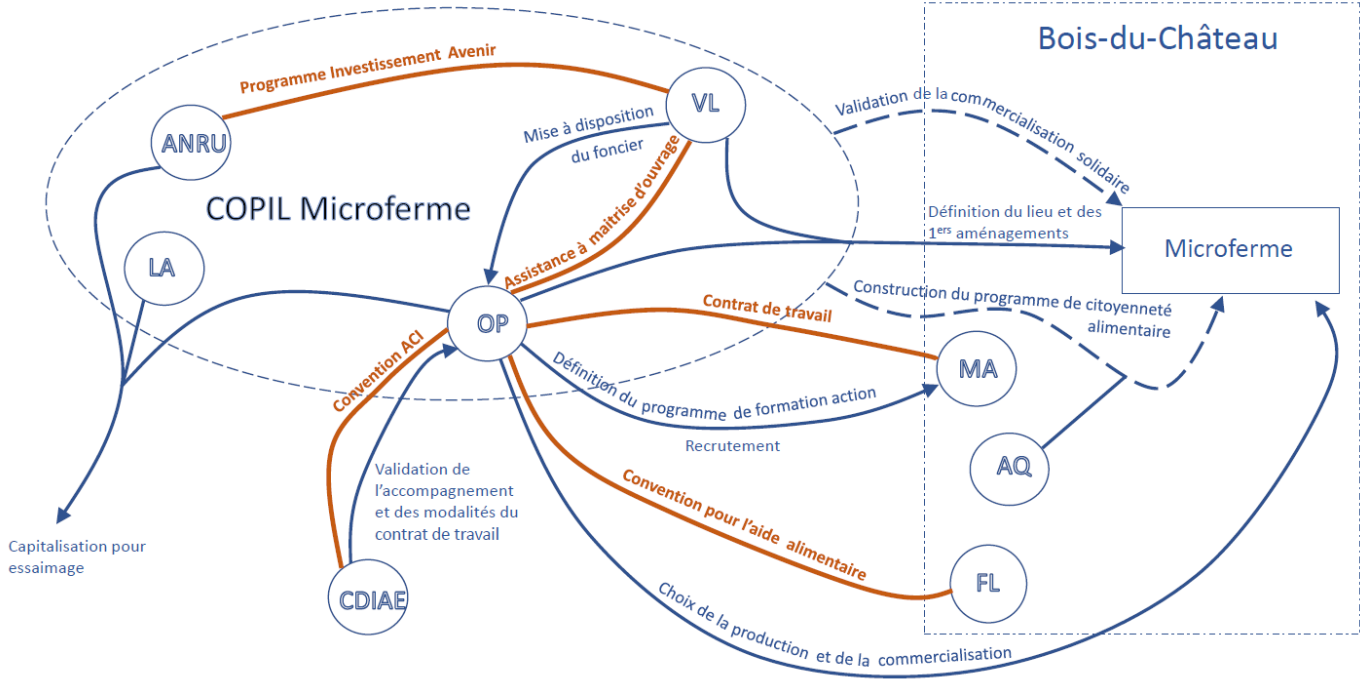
Bois-du-Château

Programme Investissement Avenir

ANRU

VL

Mise à disposition du foncier

Validation de la commercialisation solidaire

COPIL Microferme

Assistance à maitrise d'ouvrage

Définition du lieu et des $1^{ers}$ aménagements

Microferme

LA

OP

Construction du programme de citoyenneté alimentaire

Contrat de travail

Convention ACI

MA

Définition du programme de formation action

Recrutement

AQ

Validation de l'accompagnement et des modalités du contrat de travail

Convention pour l'aide alimentaire

Capitalisation pour essaimage

FL

CDIAE

Choix de la production et de la commercialisation